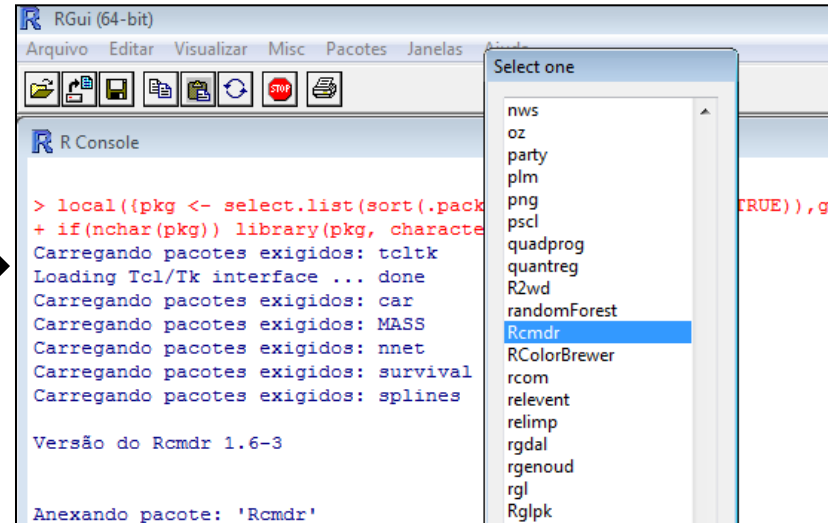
RGui (64-bit)
Arquivo Editar Visualizar Misc Pacotes Janelas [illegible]

R Console

> local({pkg <- select.list(sort(.pack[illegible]TRUE)),g
+ if(nchar(pkg)) library(pkg, characte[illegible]
Carregando pacotes exigidos: tcltk
Loading Tcl/Tk interface ... done
Carregando pacotes exigidos: car
Carregando pacotes exigidos: MASS
Carregando pacotes exigidos: nnet
Carregando pacotes exigidos: survival
Carregando pacotes exigidos: splines

Versão do Rcmdr 1.6-3

Anexando pacote: 'Rcmdr'

Select one
nws
oz
party
plm
png
pscl
quadprog
quantreg
R2wd
randomForest
Rcmdr
RColorBrewer
rcom
relevent
relimp
rgdal
rgenoud
rgl
Rglpk